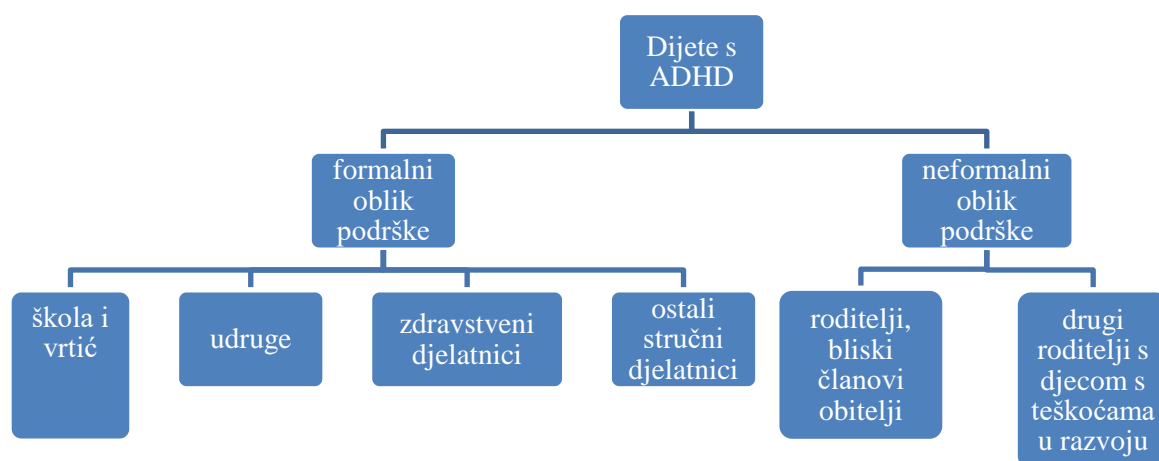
Dijete s ADHD

formalni oblik podrške

neformalni oblik podrške

škola i vrtić

udruge

zdravstveni djelatnici

ostali stručni djelatnici

roditelji, bliski članovi obitelji

drugi roditelji s djecom s teškoćama u razvoju